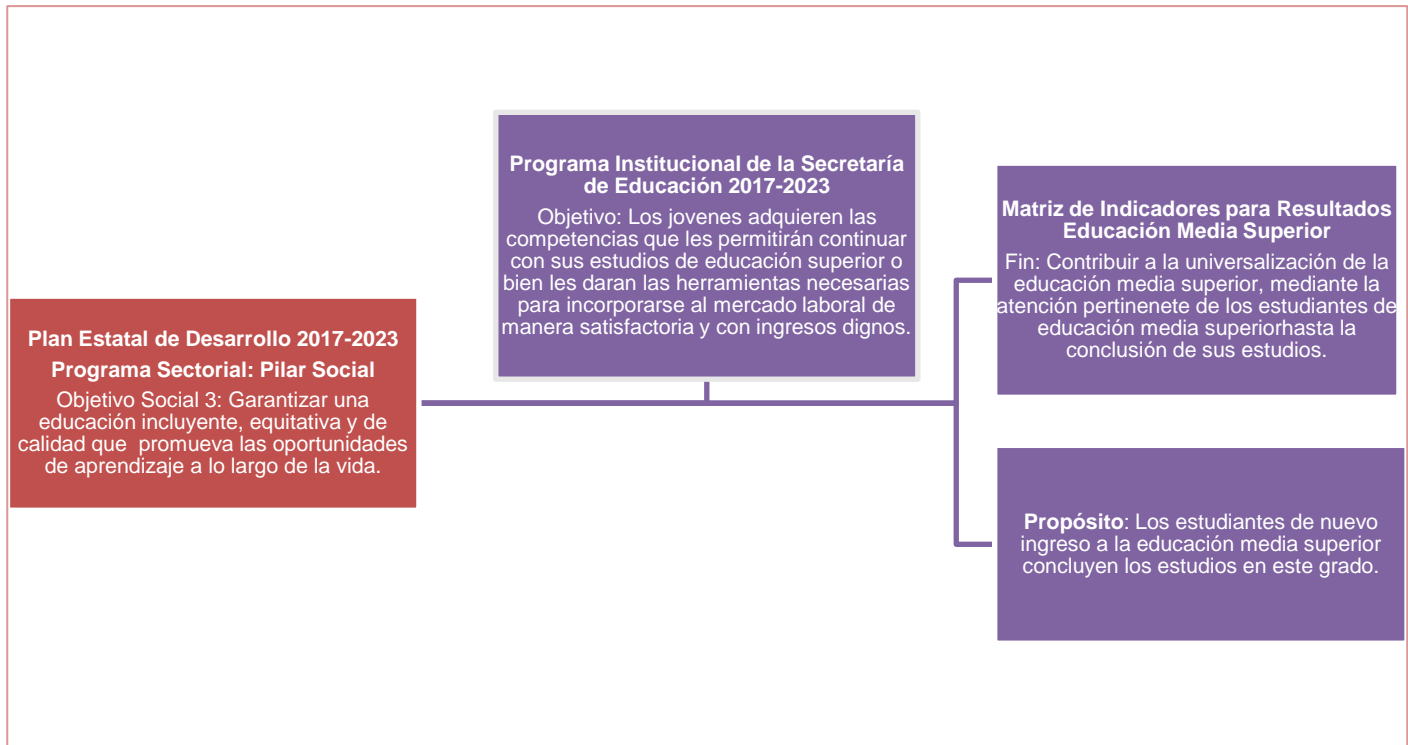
Plan Estatal de Desarrollo 2017-2023
Programa Sectorial: Pilar Social
Objetivo Social 3: Garantizar una educación incluyente, equitativa y de calidad que promueva las oportunidades de aprendizaje a lo largo de la vida.

Programa Institucional de la Secretaría de Educación 2017-2023
Objetivo: Los jovenes adquieren las competencias que les permitirán continuar con sus estudios de educación superior o bien les daran las herramientas necesarias para incorporarse al mercado laboral de manera satisfactoria y con ingresos dignos.

Matriz de Indicadores para Resultados Educación Media Superior
Fin: Contribuir a la universalización de la educación media superior, mediante la atención pertinenete de los estudiantes de educación media superiorhasta la conclusión de sus estudios.

Propósito: Los estudiantes de nuevo ingreso a la educación media superior concluyen los estudios en este grado.